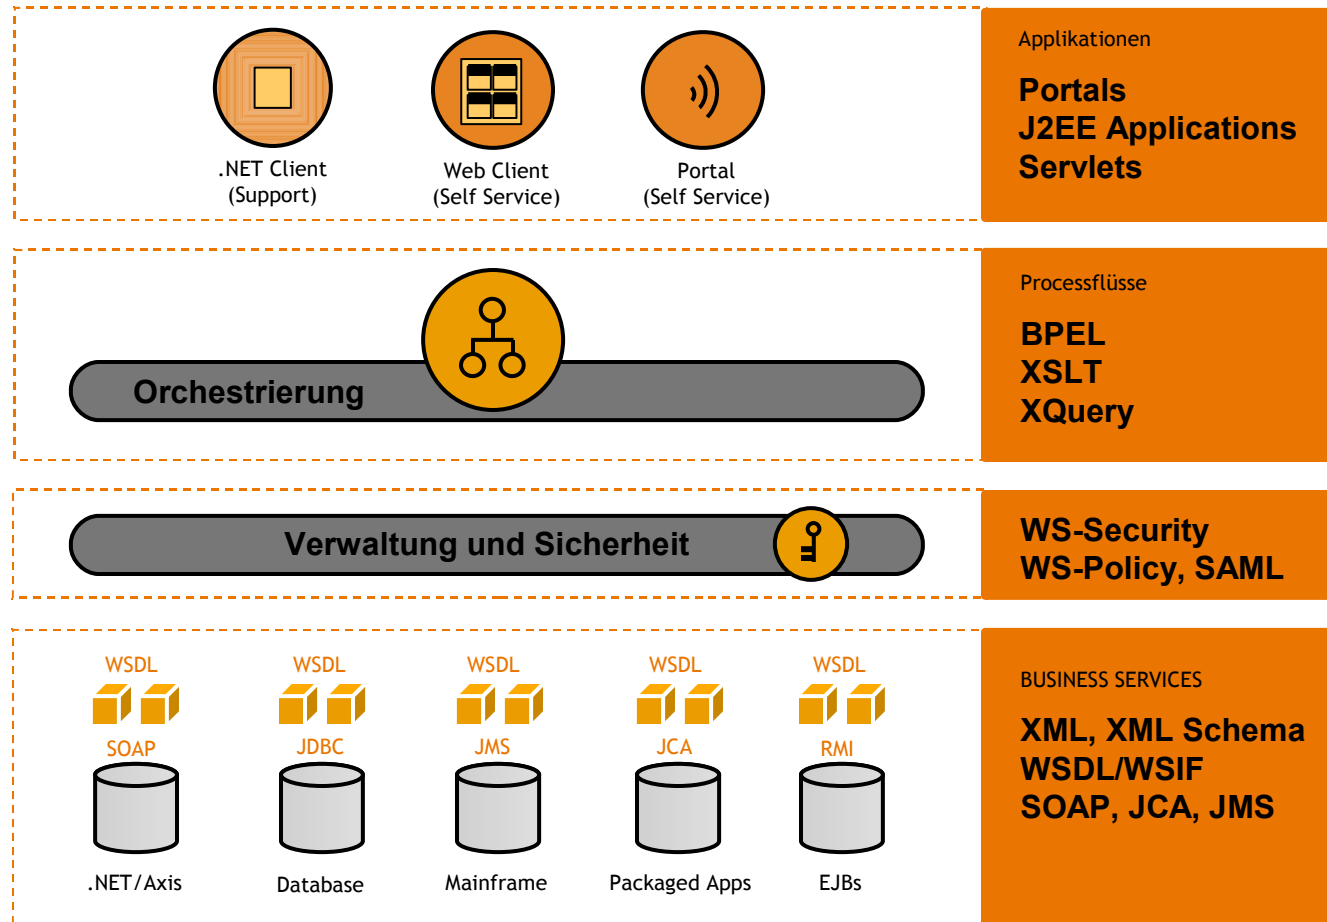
.NET Client
(Support)

Web Client
(Self Service)

Portal
(Self Service)

Applikationen

Portals
J2EE Applications
Servlets

Orchestrierung

Processflüsse

BPEL
XSLT
XQuery

Verwaltung und Sicherheit

WS-Security
WS-Policy, SAML

WSDL
SOAP
.NET/Axis

WSDL
JDBC
Database

WSDL
JMS
Mainframe

WSDL
JCA
Packaged Apps

WSDL
RMI
EJBs

BUSINESS SERVICES

XML, XML Schema
WSDL/WSIF
SOAP, JCA, JMS